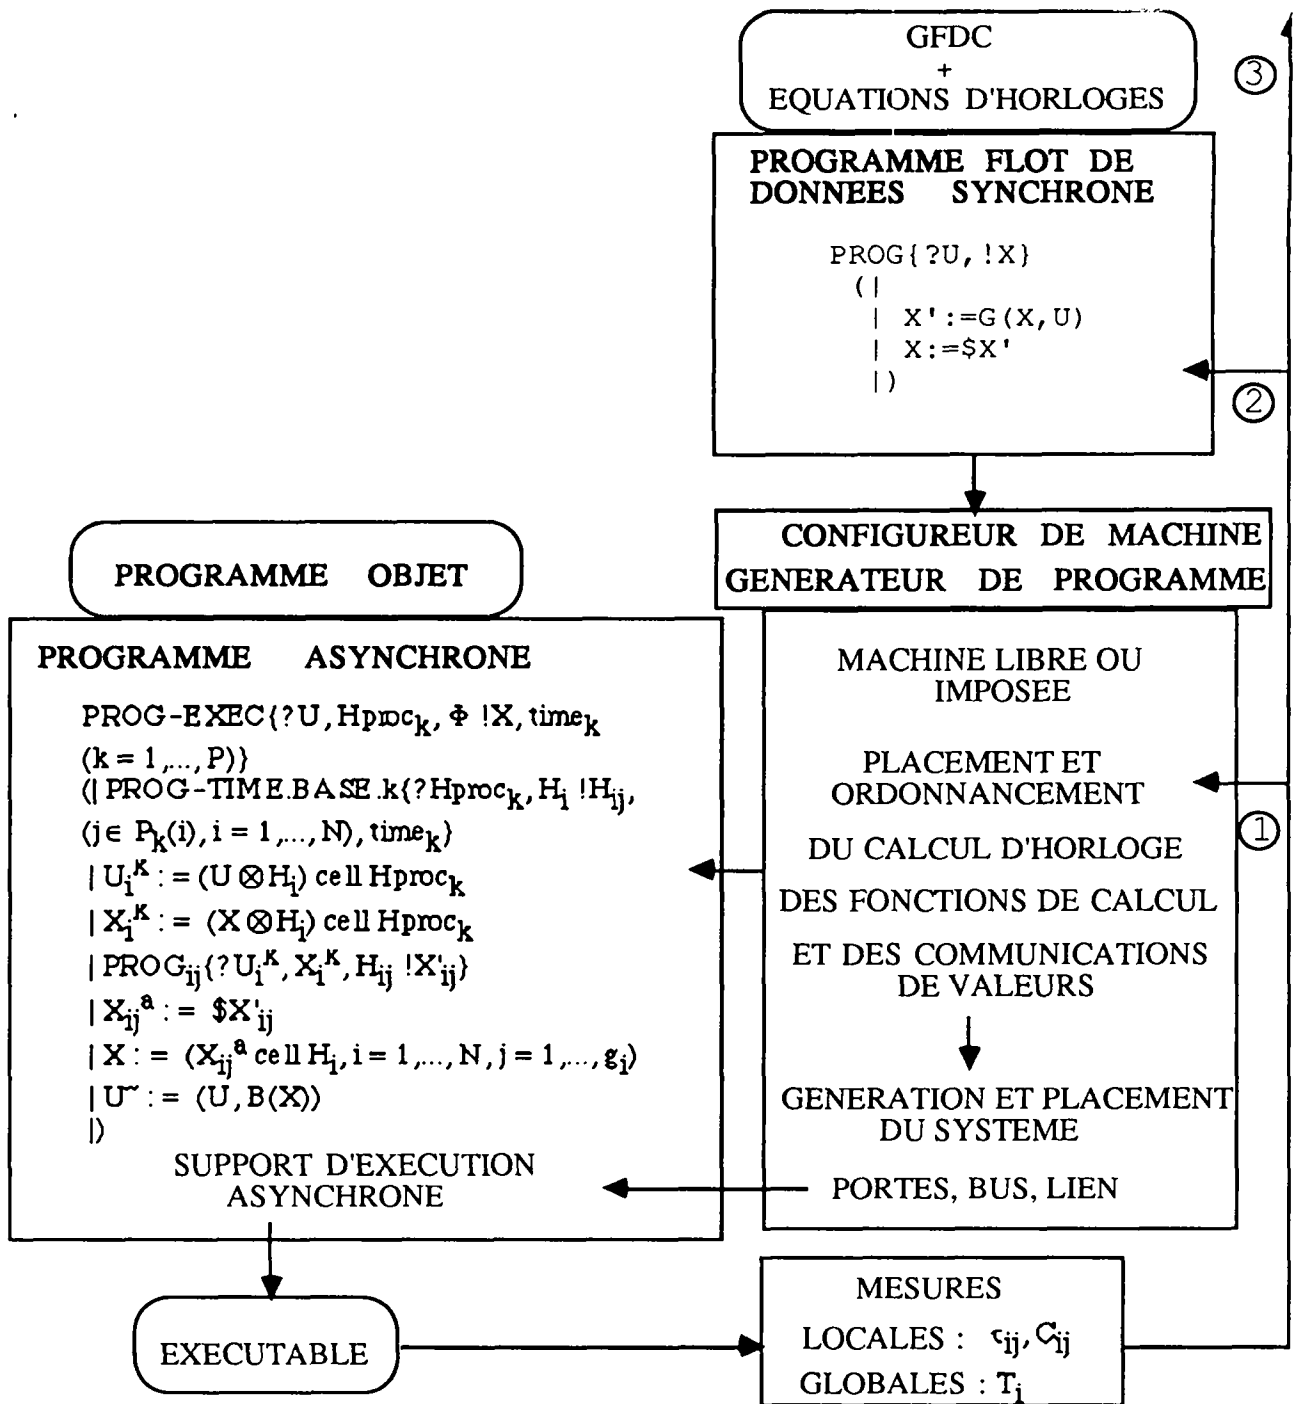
GFDC
+
EQUATIONS D'HORLOGES

③

PROGRAMME FLOT DE DONNEES SYNCHRONE

PROG{?U, !X}
(|
| X':=G(X,U)
| X:=$X'
|)

②

CONFIGUREUR DE MACHINE
GENERATEUR DE PROGRAMME

PROGRAMME OBJET

PROGRAMME ASYNCHRONE

PROG-EXEC{?U, $Hproc_k$, $\Phi$ !X, $time_k$ $(k = 1,\dots, P)$}
(| PROG-TIME.BASE.k{?$Hproc_k$, $H_i$ !$H_{ij}$, $(j\in P_k(i), i = 1,\dots, N)$, $time_k$}
| $U_i^K := (U \otimes H_i)$ cell $Hproc_k$
| $X_i^K := (X \otimes H_i)$ cell $Hproc_k$
| $PROG_{ij}$\{?$U_i^K$, $X_i^K$, $H_{ij}$ !$X'_{ij}$\}
| $X_{ij}^a := \$X'_{ij}$
| $X := (X_{ij}^a$ cell $H_i, i = 1,\dots, N, j = 1,\dots, g_i)$
| $U^{\sim} := (U, B(X))$
|)

SUPPORT D'EXECUTION ASYNCHRONE

MACHINE LIBRE OU IMPOSEE

PLACEMENT ET ORDONNANCEMENT

①

DU CALCUL D'HORLOGE

DES FONCTIONS DE CALCUL

ET DES COMMUNICATIONS DE VALEURS

GENERATION ET PLACEMENT DU SYSTEME

PORTES, BUS, LIEN

EXECUTABLE

MESURES
LOCALES : $\tau_{ij}, C_{ij}$
GLOBALES : $T_i$